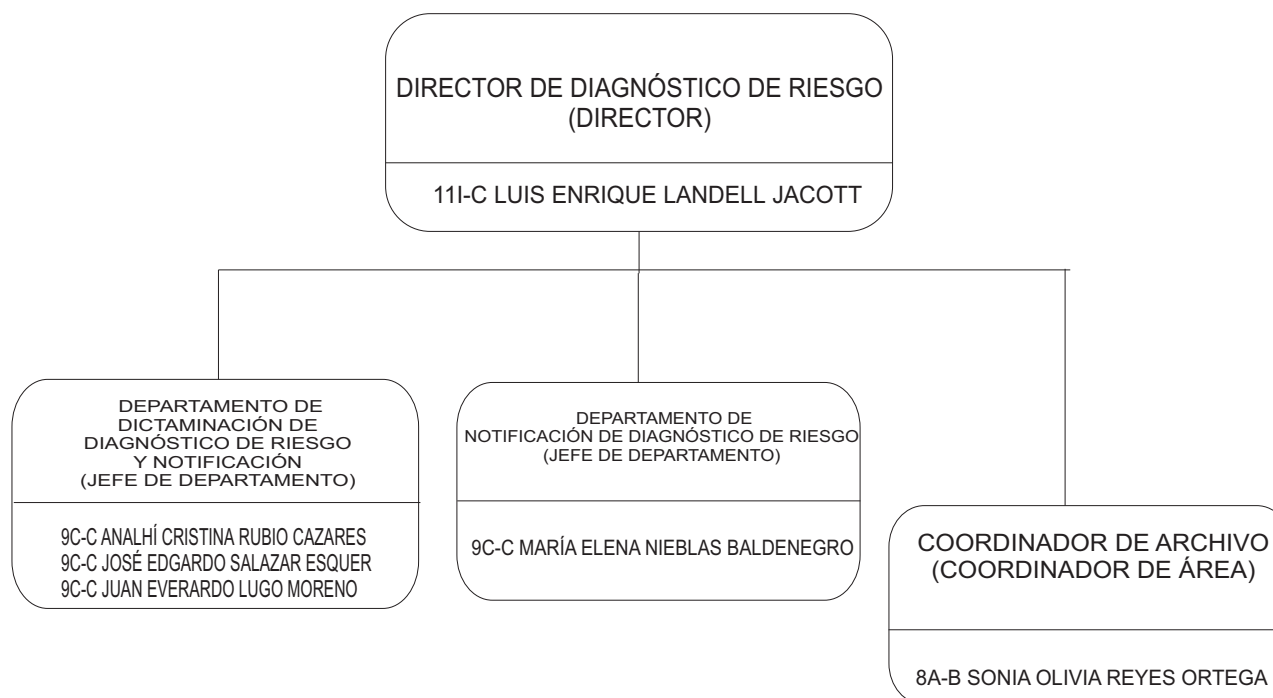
DIRECTOR DE DIAGNÓSTICO DE RIESGO
(DIRECTOR)

11I-C LUIS ENRIQUE LANDELL JACOTT

DEPARTAMENTO DE DICTAMINACIÓN DE DIAGNÓSTICO DE RIESGO Y NOTIFICACIÓN
(JEFE DE DEPARTAMENTO)

9C-C ANALHÍ CRISTINA RUBIO CAZARES
9C-C JOSÉ EDGARDO SALAZAR ESQUER
9C-C JUAN EVERARDO LUGO MORENO

DEPARTAMENTO DE NOTIFICACIÓN DE DIAGNÓSTICO DE RIESGO
(JEFE DE DEPARTAMENTO)

9C-C MARÍA ELENA NIEBLAS BALDENEGRO

COORDINADOR DE ARCHIVO
(COORDINADOR DE ÁREA)

8A-B SONIA OLIVIA REYES ORTEGA